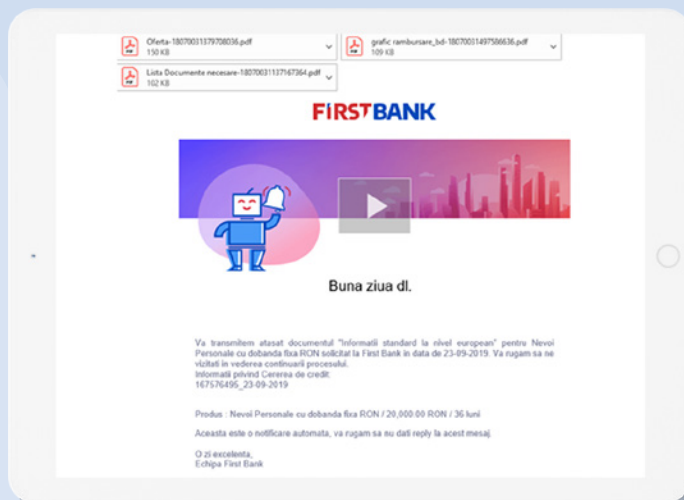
Oferta-18070031379708036.pdf
150 KB

grafic rambursare_bd-18070031497586636.pdf
109 KB

Lista Documente necesare-18070031137167364.pdf
102 KB

FIRSTBANK

Buna ziua dl.

Va transmitem atasat documentul "Informatii standard la nivel european" pentru Nevoi Personale cu dobanda fixa RON solicitat la First Bank in data de 23-09-2019. Va rugam sa ne vizitati in vederea continuarii procesului.
Informatii privind Cererea de credit:
167576495_23-09-2019

Produs : Nevoi Personale cu dobanda fixa RON / 20,000.00 RON / 36 luni

Aceasta este o notificare automata, va rugam sa nu dati reply la acest mesaj.

O zi excelenta,
Echipa First Bank